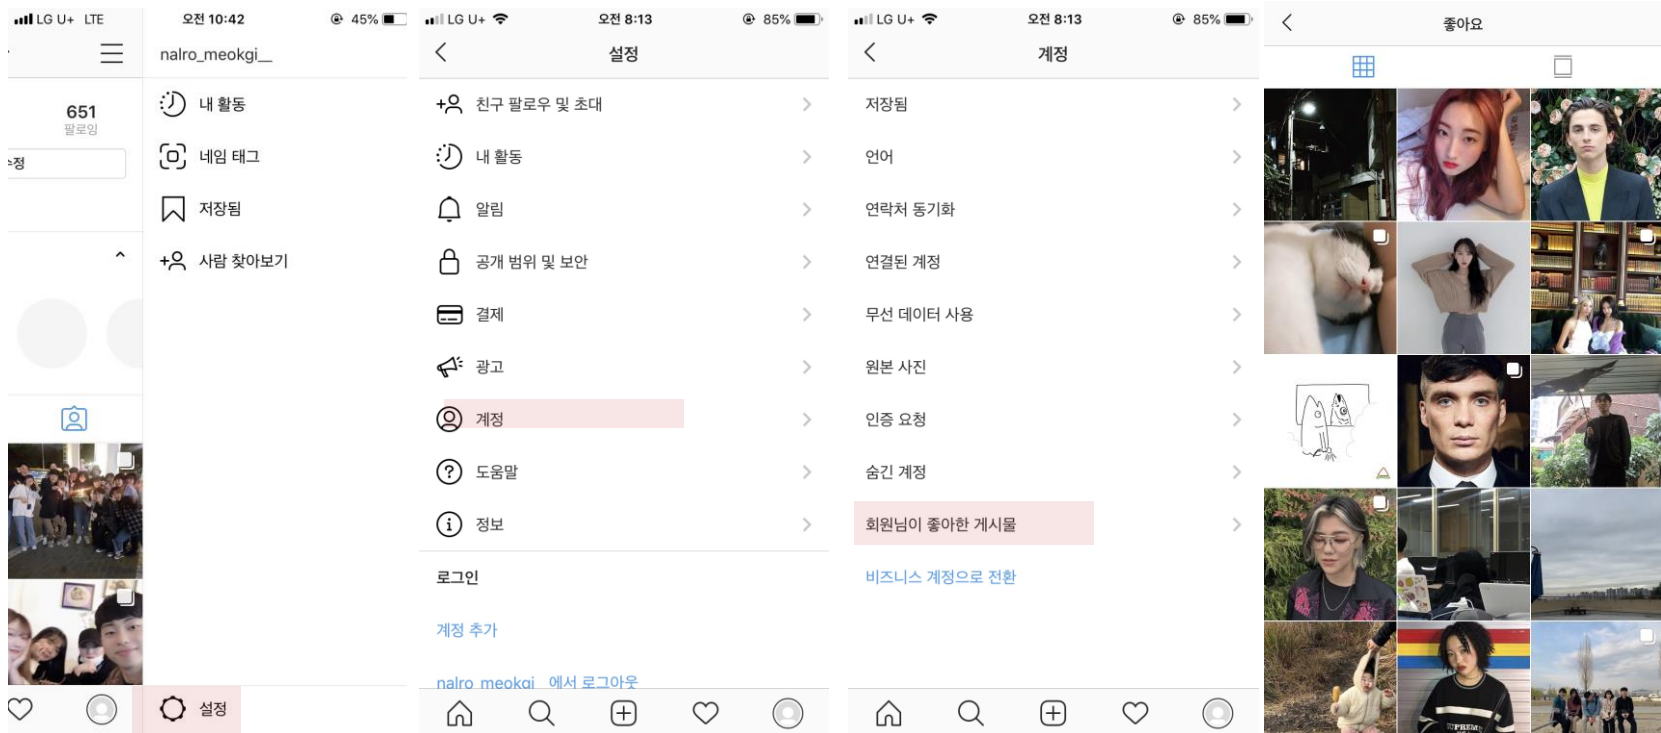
LG U+ LTE 오전 10:42 45%

nalro_meokgi_

651
팔로잉

정

내 활동
네임 태그
저장됨
사람 찾아보기

설정

LG U+ 오전 8:13 85%

설정

친구 팔로우 및 초대
내 활동
알림
공개 범위 및 보안
결제
광고
계정
도움말
정보

로그인

계정 추가

nalro_meokgi_ 에서 로그아웃

LG U+ 오전 8:13 85%

계정

저장됨
언어
연락처 동기화
연결된 계정
무선 데이터 사용
원본 사진
인증 요청
숨긴 계정
회원님이 좋아한 게시물

비즈니스 계정으로 전환

좋아요

SUPREME